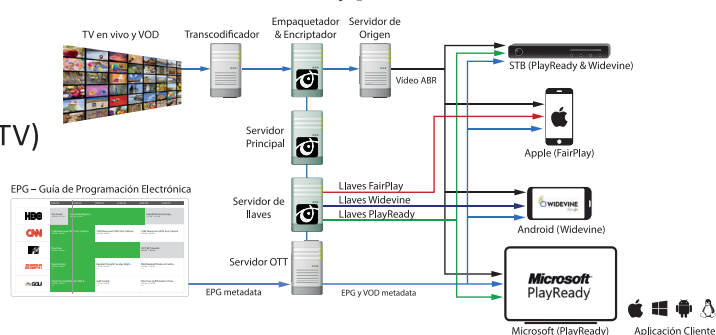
TV en vivo y VOD

Transcodificador

Empaquetador & Encriptador

Servidor de Origen

Video ABR

STB (PlayReady & Widevine)

TV)

Servidor Principal

Apple (FairPlay)

EPG – Guía de Programación Electrónica

HBO

CNN

MTV

ESPN

GOL

Servidor de llaves

Llaves FairPlay

Llaves Widevine

Llaves PlayReady

WIDEVINE

Android (Widevine)

Servidor OTT

EPG metadata

EPG y VOD metadata

Microsoft PlayReady

Microsoft (PlayReady)

Aplicación Cliente